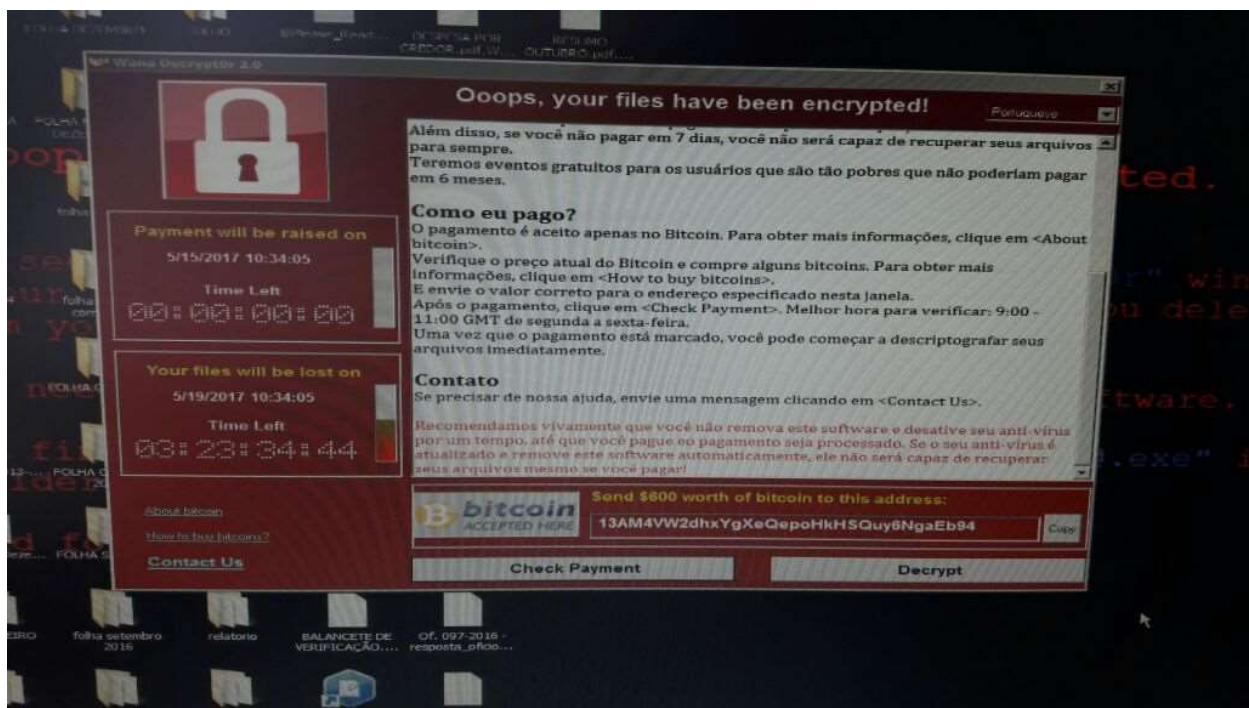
Wana Decrypt0r 2.0

Ooops, your files have been encrypted!

Português

Além disso, se você não pagar em 7 dias, você não será capaz de recuperar seus arquivos para sempre.
Teremos eventos gratuitos para os usuários que são tão pobres que não poderiam pagar em 6 meses.

Como eu pago?
O pagamento é aceito apenas no Bitcoin. Para obter mais informações, clique em <About bitcoin>.
Verifique o preço atual do Bitcoin e compre alguns bitcoins. Para obter mais informações, clique em <How to buy bitcoins>.
E envie o valor correto para o endereço especificado nesta janela.
Após o pagamento, clique em <Check Payment>. Melhor hora para verificar: 9:00 - 11:00 GMT de segunda a sexta-feira.
Uma vez que o pagamento está marcado, você pode começar a descriptografar seus arquivos imediatamente.

Contato
Se precisar de nossa ajuda, envie uma mensagem clicando em <Contact Us>.

Recomendamos vivamente que você não remova este software e desative seu anti-vírus por um tempo, até que você pague eo pagamento seja processado. Se o seu anti-vírus é atualizado e remove este software automaticamente, ele não será capaz de recuperar seus arquivos mesmo se você pagar!

Payment will be raised on
5/15/2017 10:34:05
Time Left
00:00:00:00

Your files will be lost on
5/19/2017 10:34:05
Time Left
03:23:34:44

About bitcoin
How to buy bitcoins?
Contact Us

bitcoin ACCEPTED HERE
Send $600 worth of bitcoin to this address:
13AM4VW2dhxYgXeQepoHkHSQuy6NgaEb94
Copy

Check Payment
Decrypt

FOLHA DEZEMBRO
relatorio
folha setembro 2016
BALANCETE DE VERIFICAÇÃO....
Of. 097-2016 - resposta_oficio...
COBRANÇA POR CREDOR.pdf.W...
RESUMO OUTUBRO.pdf....
FOLHA
folha
FOLHA S